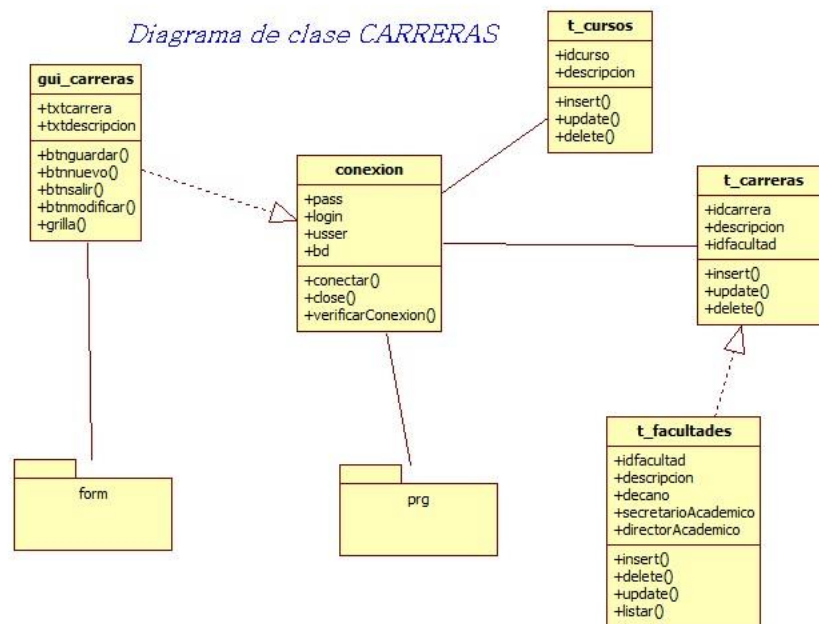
Diagrama de clase CARRERAS

gui_carreras
+txtcarrera
+txtdescripcion
+btnguardar()
+btnnuevo()
+btnsalir()
+btnmodificar()
+grilla()

t_cursos
+idcurso
+descripcion
+insert()
+update()
+delete()

conexion
+pass
+login
+usser
+bd
+conectar()
+close()
+verificarConexion()

t_carreras
+idcarrera
+descripcion
+idfacultad
+insert()
+update()
+delete()

t_facultades
+idfacultad
+descripcion
+decano
+secretarioAcademico
+directorAcademico
+insert()
+delete()
+update()
+listar()

form

prg